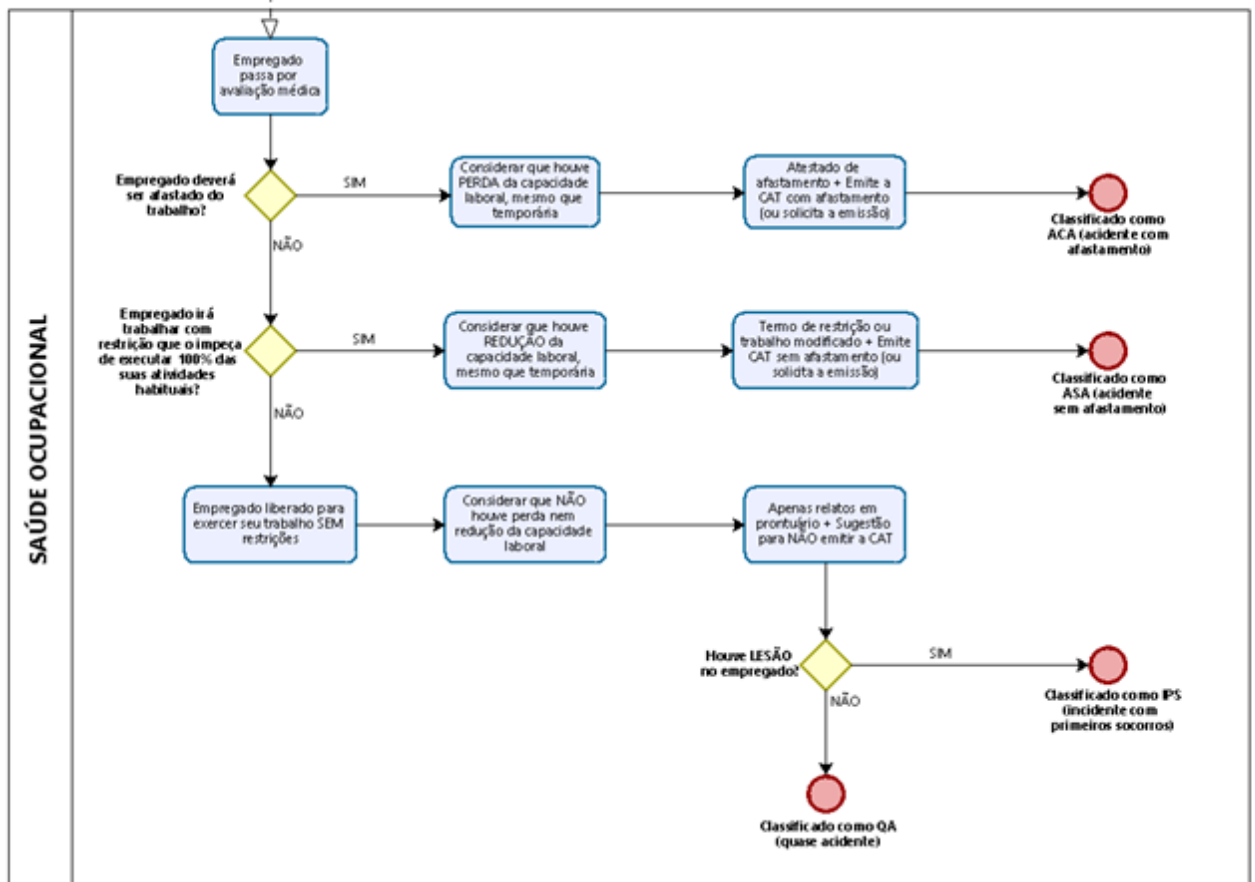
SAÚDE OCUPACIONAL

Empregado passa por avaliação médica

Empregado deverá ser afastado do trabalho?

SIM

Considerar que houve PERDA da capacidade laboral, mesmo que temporária

Atestado de afastamento + Emite a CAT com afastamento (ou solicita a emissão)

Classificado como ACA (acidente com afastamento)

NÃO

Empregado irá trabalhar com restrição que o impeça de executar 100% das suas atividades habituais?

SIM

Considerar que houve REDUÇÃO da capacidade laboral, mesmo que temporária

Termo de restrição ou trabalho modificado + Emite CAT sem afastamento (ou solicita a emissão)

Classificado como ASA (acidente sem afastamento)

NÃO

Empregado liberado para exercer seu trabalho SEM restrições

Considerar que NÃO houve perda nem redução da capacidade laboral

Apenas relatos em prontuário + Sugestão para NÃO emitir a CAT

Houve LESÃO no empregado?

SIM

Classificado como IPS (incidente com primeiros socorros)

NÃO

Classificado como QA (quase acidente)